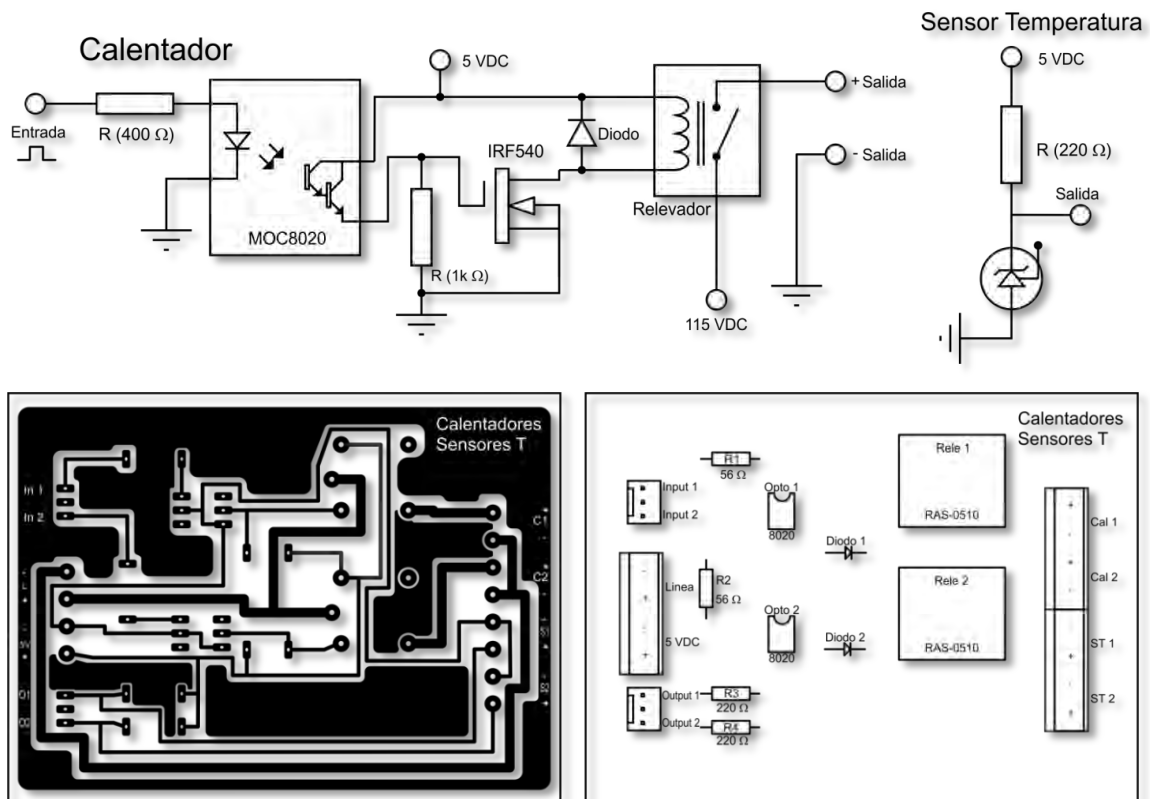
Calentador

Entrada

R (400 Ω)

MOC8020

5 VDC

Diodo

IRF540

R (1k Ω)

Relevador

115 VDC

+ Salida

- Salida

Sensor Temperatura

5 VDC

R (220 Ω)

Salida

Calentadores
Sensores T

In 1
In 2

C1
C2

Calentadores
Sensores T

R1
56 Ω

Input 1
Input 2

Opto 1
8020

Diodo 1

Rele 1
RAS-0510

Linea

R2
56 Ω

5 VDC

Opto 2
8020

Diodo 2

Rele 2
RAS-0510

Cal 1
Cal 2
ST 1
ST 2

Output 1
R3
220 Ω
Output 2
R4
220 Ω